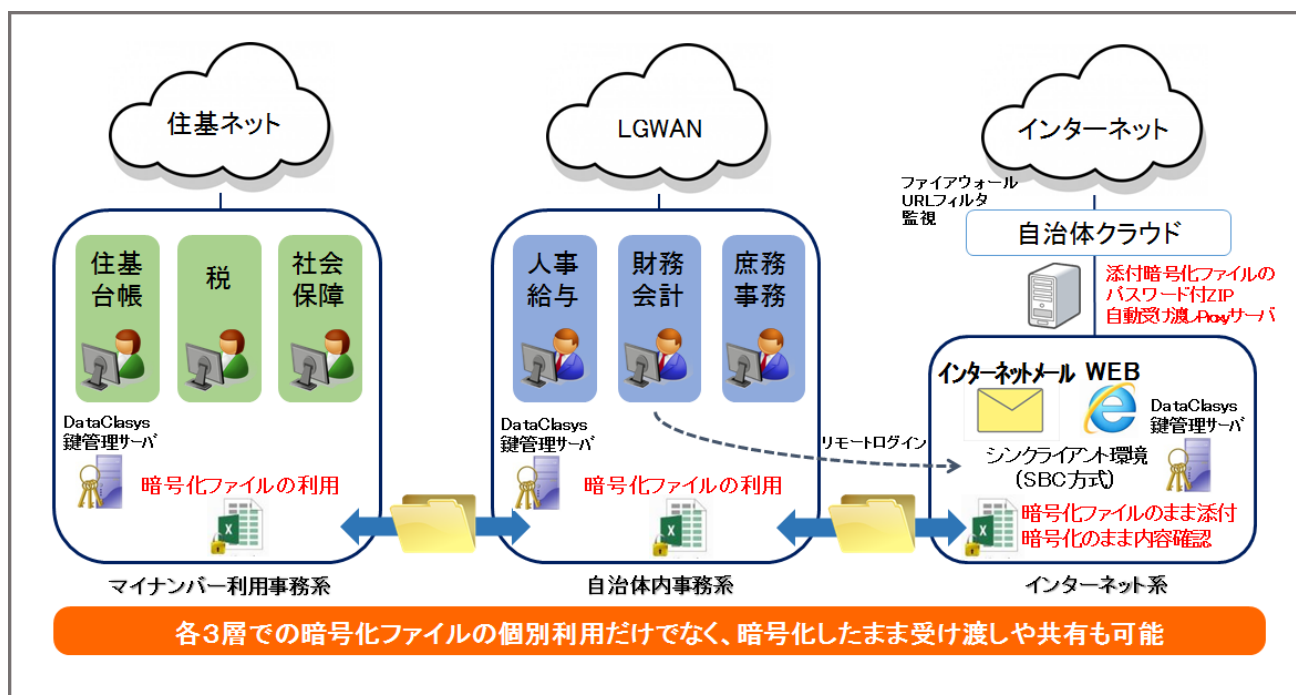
住基ネット

LGWAN

インターネット

ファイアウォール
URLフィルタ
監視

自治体クラウド

添付暗号化ファイルの
パスワード付ZIP
自動受け渡しProxyサーバ

住基
台帳

税

社会
保障

DataClasys
鍵管理サーバ

暗号化ファイルの利用

マイナンバー利用事務系

人事
給与

財務
会計

庶務
事務

DataClasys
鍵管理サーバ

暗号化ファイルの利用

自治体内事務系

リモートログイン

インターネットメール WEB

DataClasys
鍵管理サーバ

シンクライアント環境
(SBC方式)

暗号化ファイルのまま添付
暗号化のまま内容確認

インターネット系

各3層での暗号化ファイルの個別利用だけでなく、暗号化したまま受け渡しや共有も可能